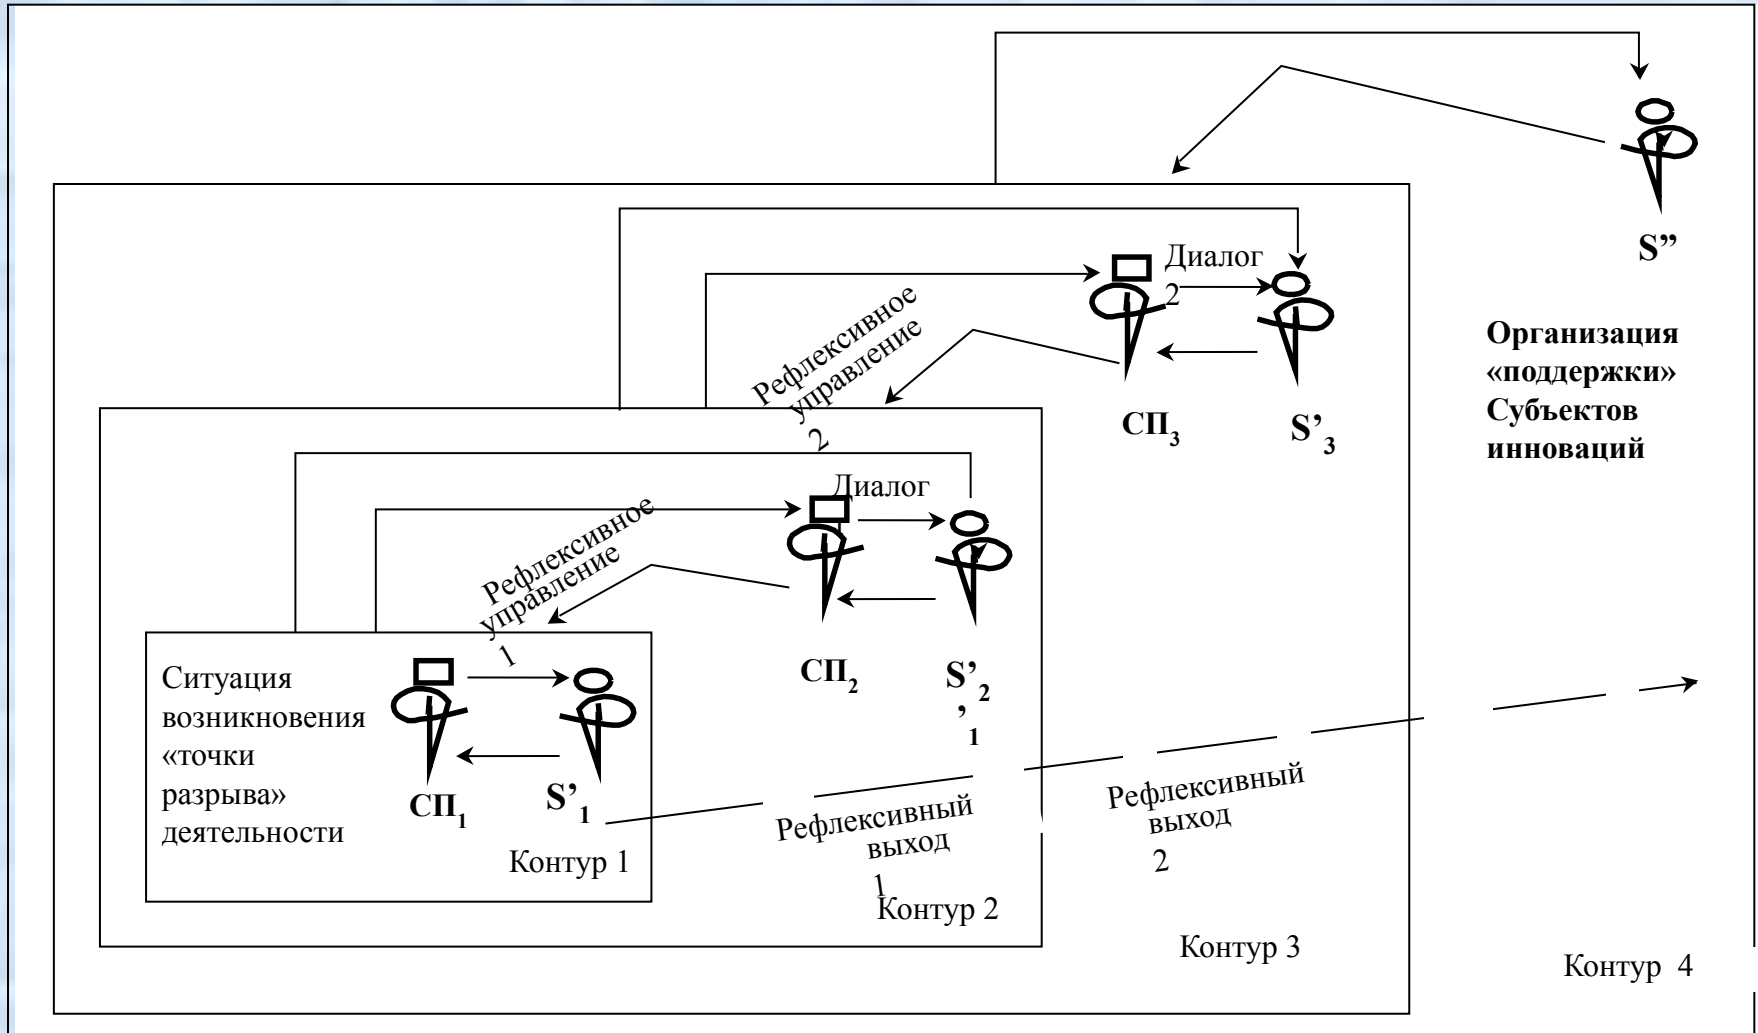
S''

Диалог 2

Рефлексивное управление 2

Организация «поддержки» Субъектов инноваций

$СП_3$ $S'_3$

Диалог

Рефлексивное управление 1

$СП_2$ $S'_{2,1}$

Ситуация возникновения «точки разрыва» деятельности

$СП_1$ $S'_1$

Рефлексивный выход 1

Рефлексивный выход 2

Контур 1

Контур 2

Контур 3

Контур 4